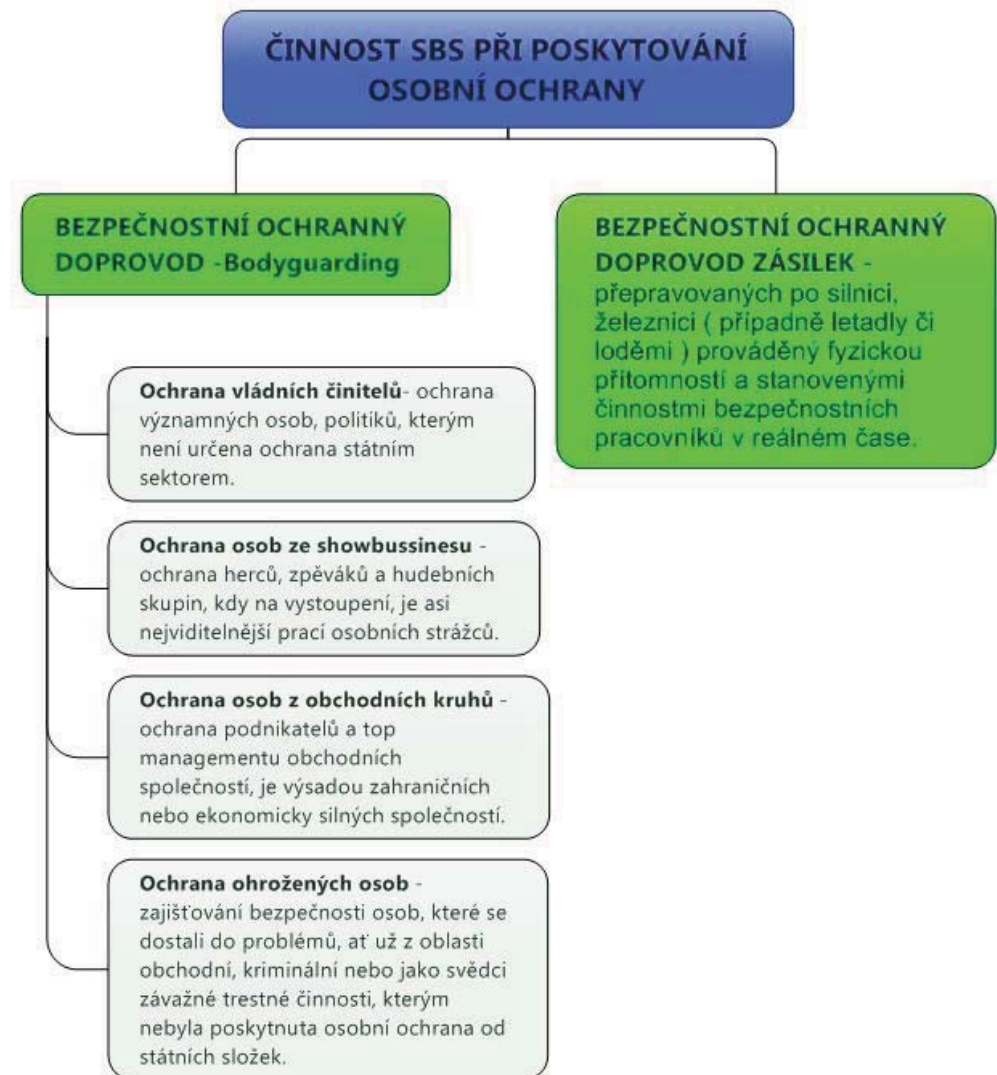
ČINNOST SBS PŘI POSKYTOVÁNÍ OSOBNÍ OCHRANY

BEZPEČNOSTNÍ OCHRANNÝ DOPROVOD -Bodyguarding

BEZPEČNOSTNÍ OCHRANNÝ DOPROVOD ZÁSILEK - přepravovaných po silnici, železnici ( případně letadly či loděmi ) prováděný fyzickou přítomností a stanovenými činnostmi bezpečnostních pracovníků v reálném čase.

Ochrana vládních činitelů- ochrana významných osob, politiků, kterým není určena ochrana státním sektorem.

Ochrana osob ze showbussinesu - ochrana herců, zpěváků a hudebních skupin, kdy na vystoupení, je asi nejviditelnější prací osobních strážců.

Ochrana osob z obchodních kruhů - ochrana podnikatelů a top managementu obchodních společností, je výsadou zahraničních nebo ekonomicky silných společností.

Ochrana ohrožených osob - zajišťování bezpečnosti osob, které se dostali do problémů, ať už z oblasti obchodní, kriminální nebo jako svědci závažné trestné činnosti, kterým nebyla poskytnuta osobní ochrana od státních složek.